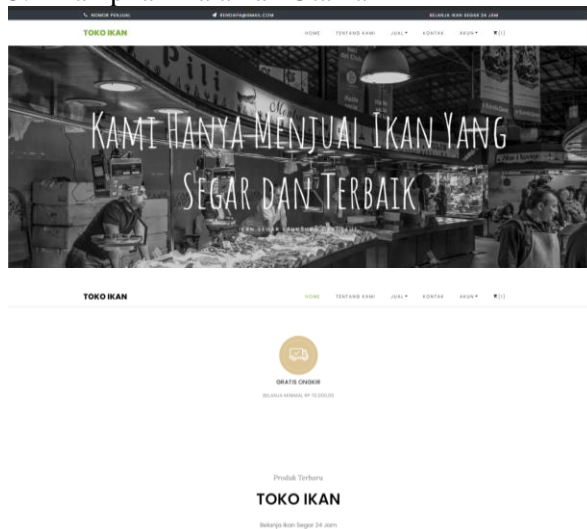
NOMOR PENJUAL
KENDAPA@GMAIL.COM
BELANJA IKAN SEGAR 24 JAM

TOKO IKAN
HOME TENTANG KAMI JUAL▾ KONTAK AKUN▾ (1)

Kami Hanya Menjual Ikan Yang Segar dan Terbaik

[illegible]

TOKO IKAN
HOME TENTANG KAMI JUAL▾ KONTAK AKUN▾ (1)

GRATIS ONGKIR
BELANJA MINIMAL RP 10.000,00

Produk Terbaru
TOKO IKAN
Belanja Ikan Segar 24 Jam